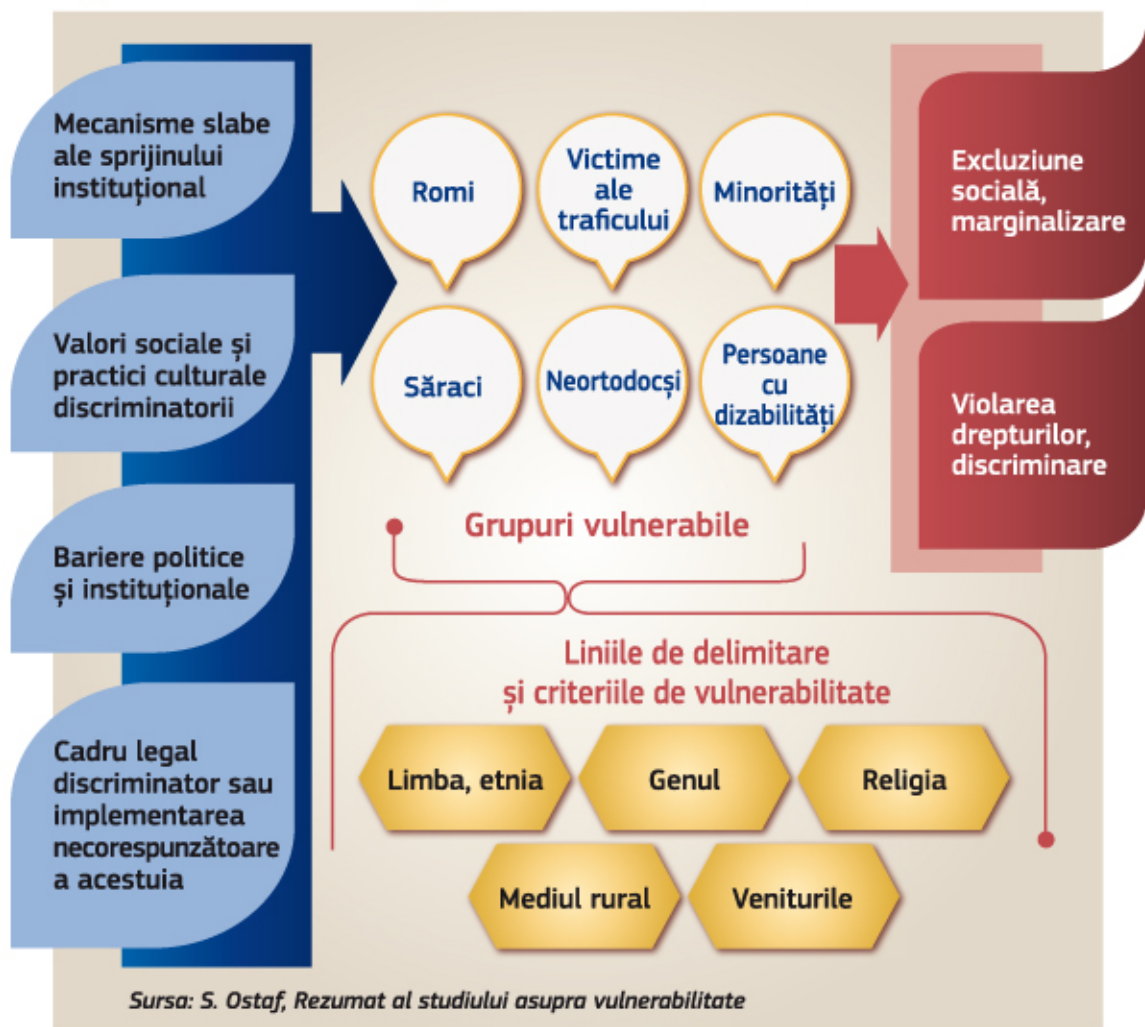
Mecanisme slabe ale sprijinului instituțional

Valori sociale și practici culturale discriminatorii

Bariere politice și instituționale

Cadru legal discriminator sau implementarea necorespunzătoare a acestuia

Romi

Victime ale traficului

Minorități

Săraci

Neortodocși

Persoane cu dizabilități

Grupuri vulnerabile

Liniile de delimitare și criteriile de vulnerabilitate

Limba, etnia

Genul

Religia

Mediul rural

Veniturile

Excluziune socială, marginalizare

Violarea drepturilor, discriminare

Sursa: S. Ostaf, Rezumat al studiului asupra vulnerabilitate